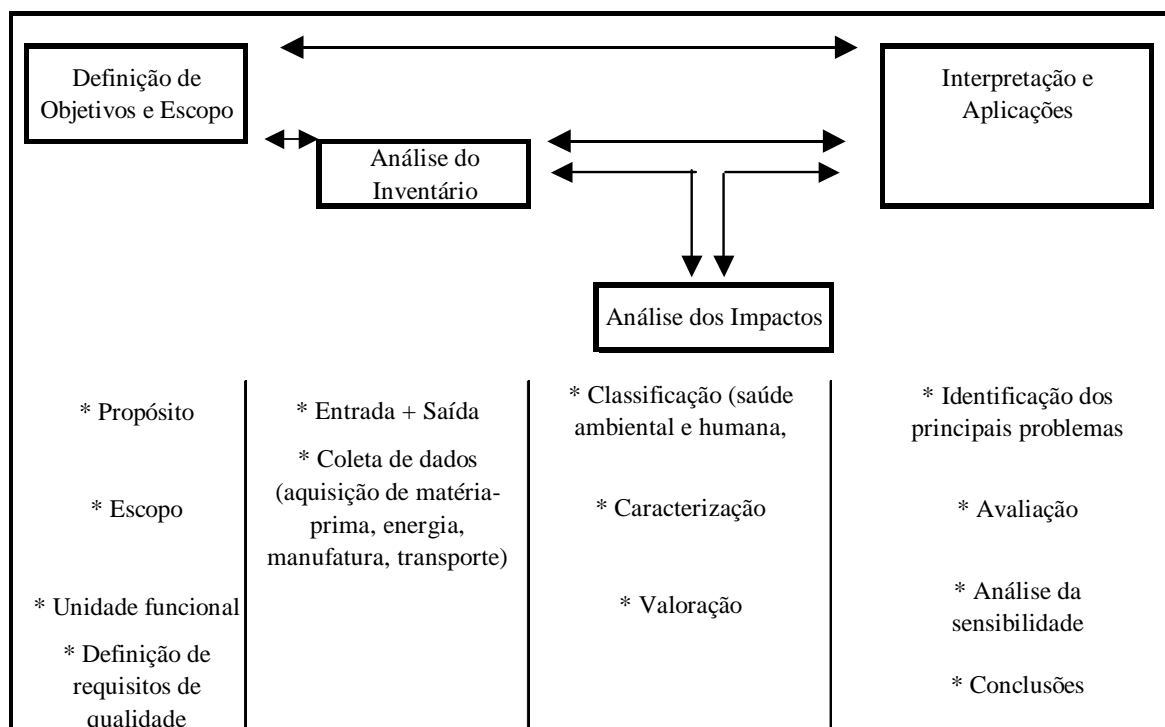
Definição de Objetivos e Escopo

Interpretação e Aplicações

Análise do Inventário

Análise dos Impactos

* Propósito

* Escopo

* Unidade funcional

* Definição de requisitos de qualidade

* Entrada + Saída

* Coleta de dados (aquisição de matéria-prima, energia, manufatura, transporte)

* Classificação (saúde ambiental e humana,

* Caracterização

* Valoração

* Identificação dos principais problemas

* Avaliação

* Análise da sensibilidade

* Conclusões